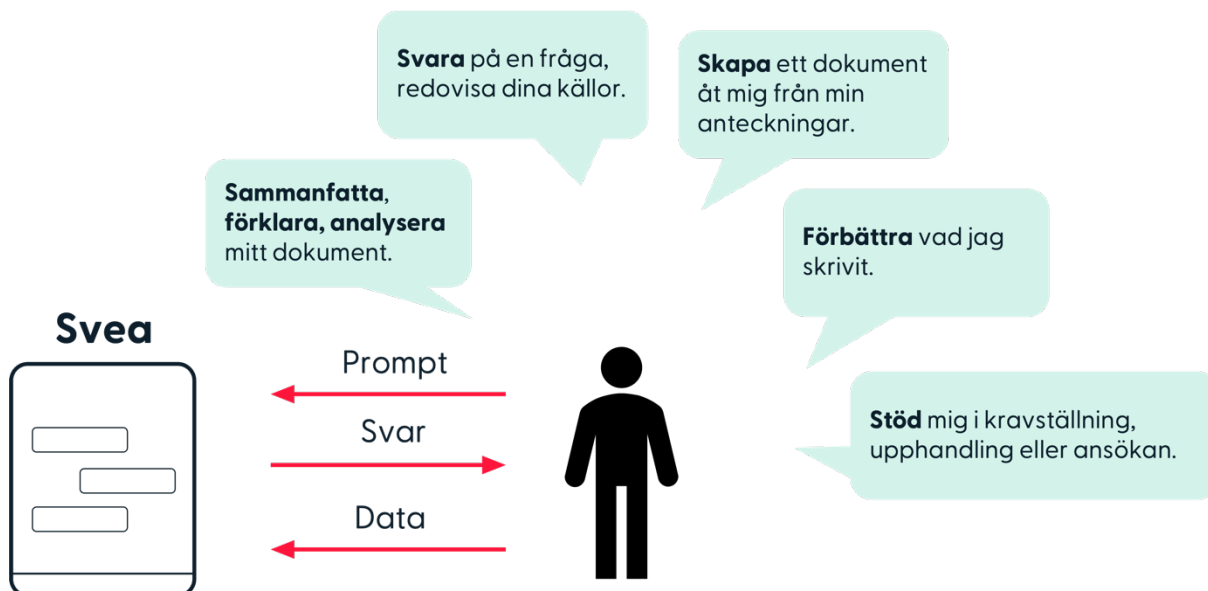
Svara på en fråga, redovisa dina källor.

Skapa ett dokument åt mig från min anteckningar.

Sammanfatta, förklara, analysera mitt dokument.

Förbättra vad jag skrivit.

Svea

Prompt

Svar

Data

Stöd mig i kravställning, upphandling eller ansökan.